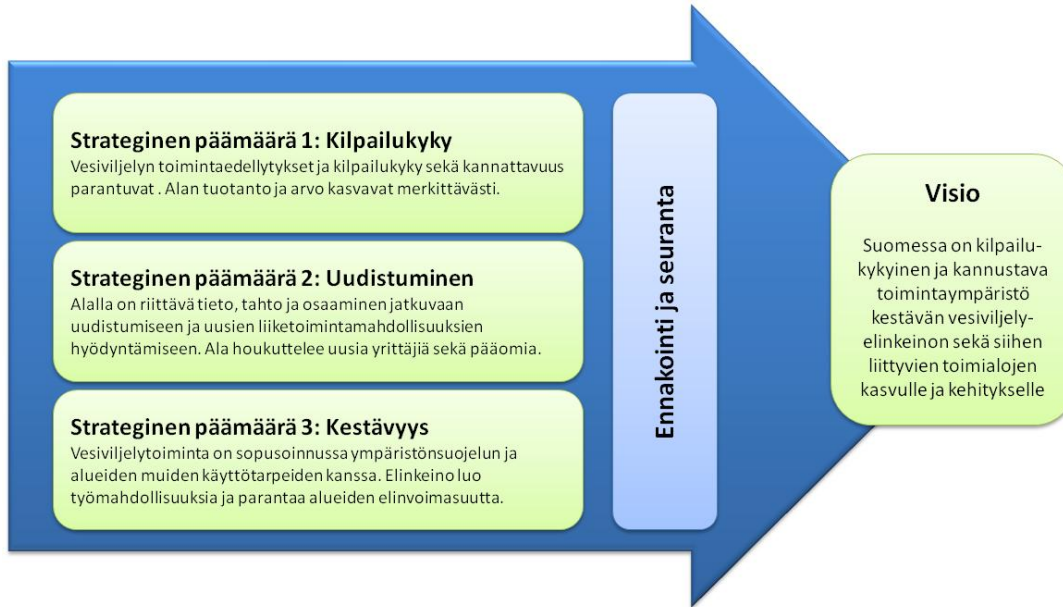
Strateginen päämäärä 1: Kilpailukyky
Vesiviljelyn toimintaedellytykset ja kilpailukyky sekä kannattavuus parantuvat . Alan tuotanto ja arvo kasvavat merkittävästi.

Strateginen päämäärä 2: Uudistuminen
Alalla on riittävä tieto, tahto ja osaaminen jatkuvaan uudistumiseen ja uusien liiketoimintamahdollisuuksien hyödyntämiseen. Ala houkuttelee uusia yrittäjiä sekä pääomia.

Strateginen päämäärä 3: Kestävyys
Vesiviljelytoiminta on sopusoinnussa ympäristönsuojelun ja alueiden muiden käyttötarpeiden kanssa. Elinkeino luo työmahdollisuuksia ja parantaa alueiden elinvoimasuutta.

Ennakointi ja seuranta

Visio

Suomessa on kilpailukykyinen ja kannustava toimintaympäristö kestävän vesiviljelyelinkeinon sekä siihen liittyvien toimialojen kasvulle ja kehitykselle